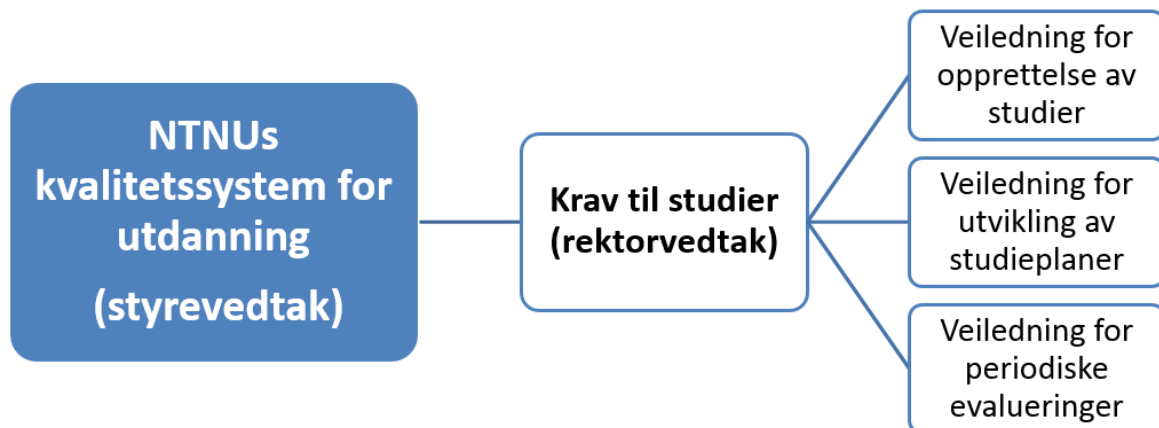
NTNUs kvalitetssystem for utdanning

(styrevedtak)

Krav til studier (rektorvedtak)

Veiledning for opprettelse av studier

Veiledning for utvikling av studieplaner

Veiledning for periodiske evalueringer